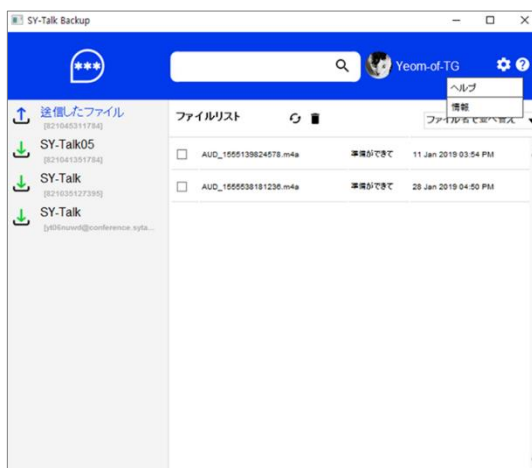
SY-Talk Backup

Yeom-of-TG

ヘルプ
情報

送信したファイル
[821045311784]

SY-Talk05
[821041351784]

SY-Talk
[821035127395]

SY-Talk
[yt06nuwd@conference.syta...

ファイルリスト

ファイル名で並べ替え

| | | | |
|---|---|---|---|
| ☐ | AUD_1555139824578.m4a | 準備ができて | 11 Jan 2019 03:54 PM |
| ☐ | AUD_1555538181236.m4a | 準備ができて | 28 Jan 2019 04:50 PM |